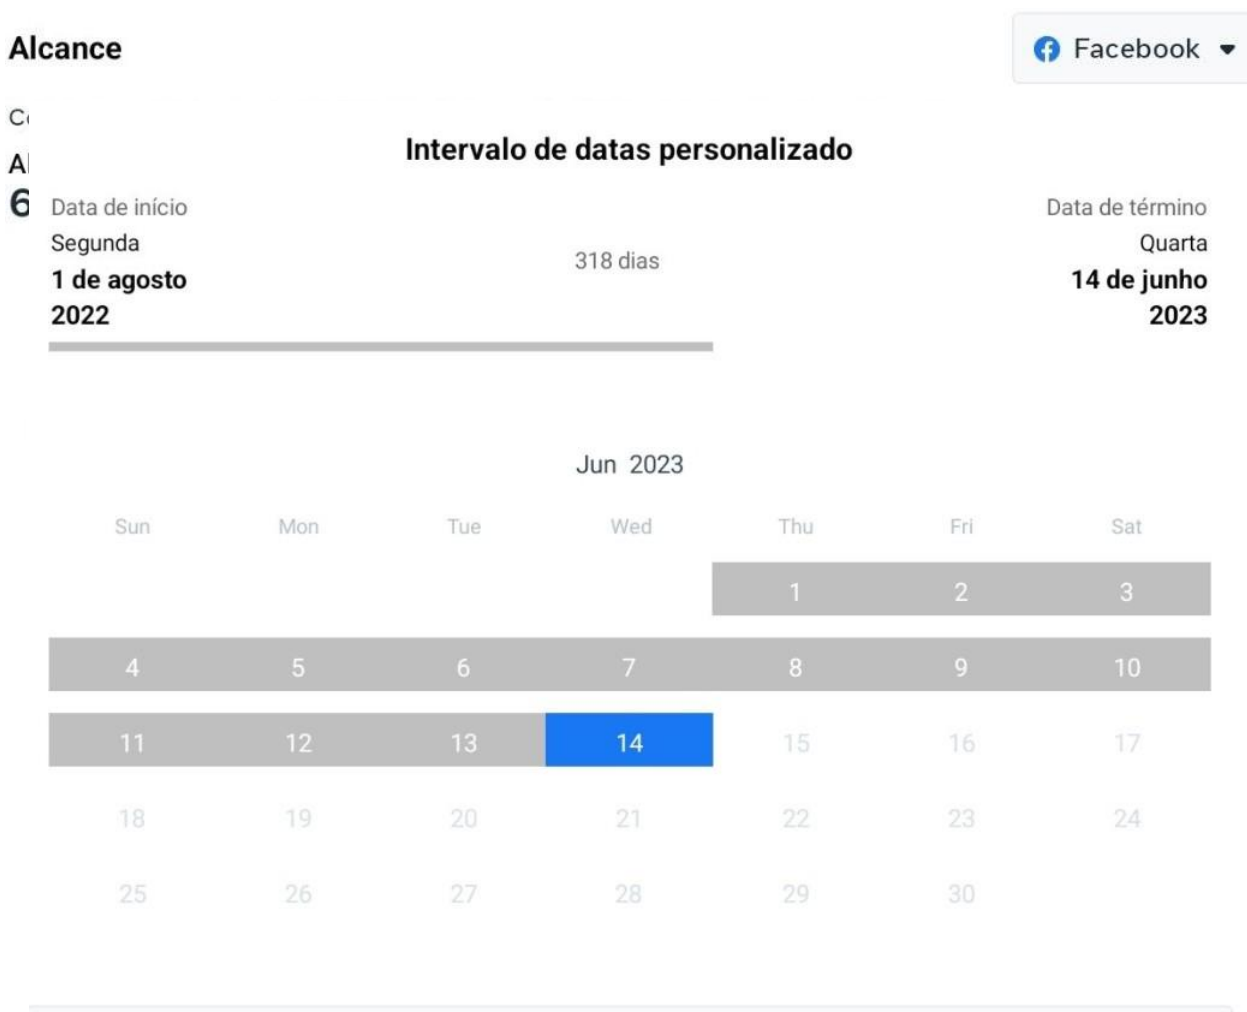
Alcance

Facebook

C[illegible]

A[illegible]

6

Intervalo de datas personalizado

Data de início
Segunda
1 de agosto
2022

318 dias

Data de término
Quarta
14 de junho
2023

Jun 2023

| Sun | Mon | Tue | Wed | Thu | Fri | Sat |
|---|---|---|---|---|---|---|
| | | | | 1 | 2 | 3 |
| 4 | 5 | 6 | 7 | 8 | 9 | 10 |
| 11 | 12 | 13 | 14 | 15 | 16 | 17 |
| 18 | 19 | 20 | 21 | 22 | 23 | 24 |
| 25 | 26 | 27 | 28 | 29 | 30 | |